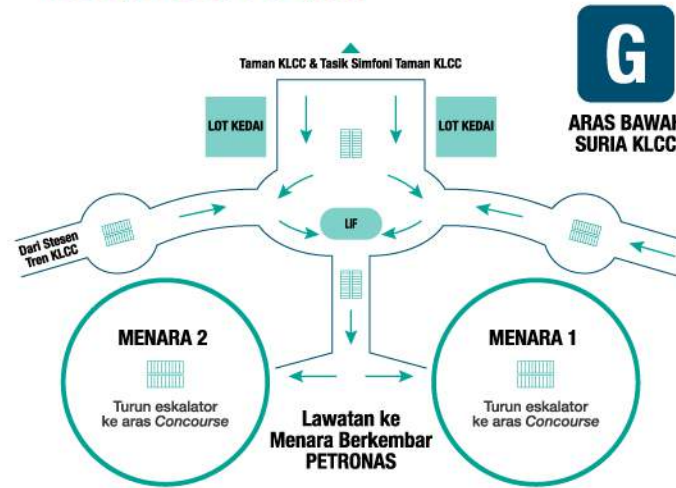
G

ARAS BAWAH SURIA KLCC

Taman KLCC & Tasik Simfoni Taman KLCC

LOT KEDAI

LOT KEDAI

LIF

Dari Stesen Tren KLCC

MENARA 2

Turun eskalator ke aras *Concourse*

MENARA 1

Turun eskalator ke aras *Concourse*

Lawatan ke Menara Berkembar PETRONAS